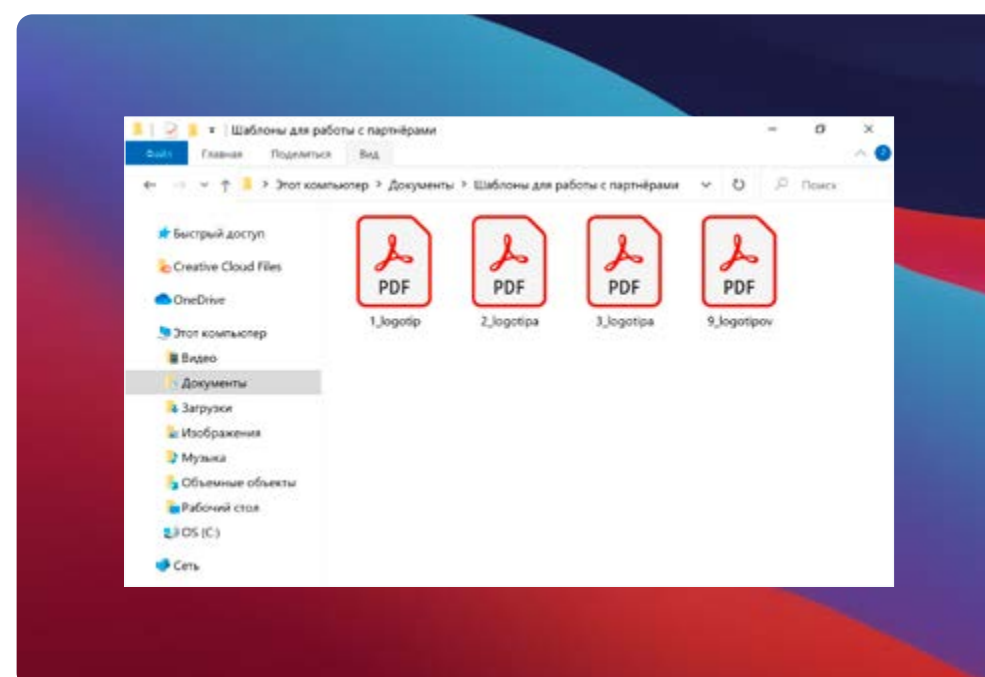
Шаблоны для работы с партнёрами

Файл Главная Поделиться Вид

Этот компьютер > Документы > Шаблоны для работы с партнёрами

Поиск

Быстрый доступ
Creative Cloud Files
OneDrive
Этот компьютер
Видео
Документы
Загрузки
Изображения
Музыка
Объемные объекты
Рабочий стол
OS (C:)
Сеть

PDF
1_logotip

PDF
2_logotipa

PDF
3_logotipa

PDF
9_logotipov